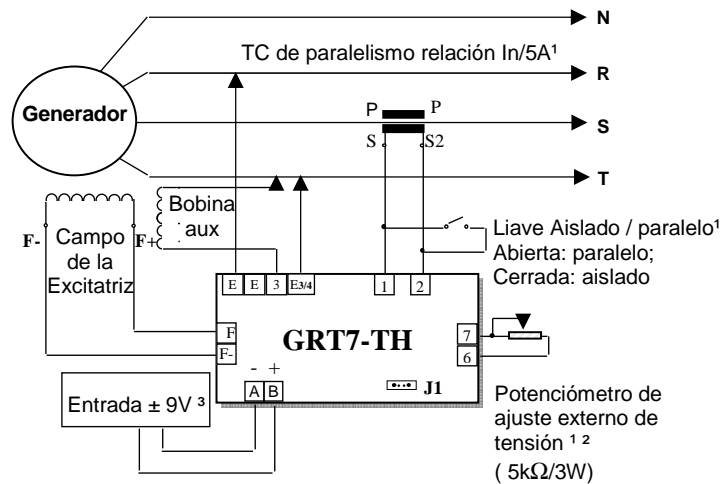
N

TC de paralelismo relación In/5A¹

R

Generador

P P

S

S S2

T

Bobina aux

F- Campo de la Excitatriz F+

Liave Aislado / paralelo¹
Abierta: paralelo;
Cerrada: aislado

E E 3 E3/4

1 2

F
F-

GRT7-TH

7
6

- +
A B

Entrada ± 9V ³

J1

Potenciómetro de ajuste externo de tensión ¹ ²
( 5k$\Omega$/3W)